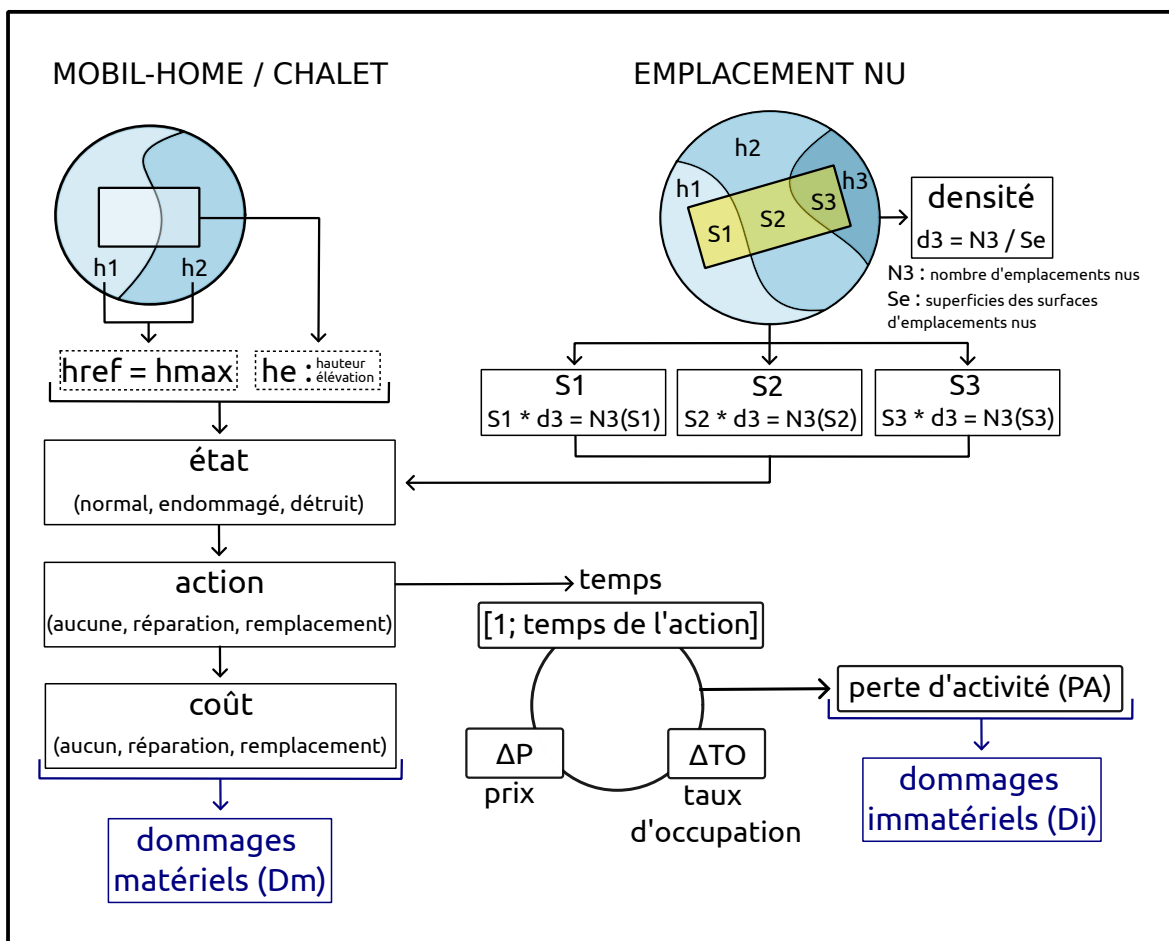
MOBIL-HOME / CHALET

h1 h2

href = hmax

he : hauteur élévation

EMPLACEMENT NU

h2
h1
h3
S1 S2 S3

densité
d3 = N3 / Se

N3 : nombre d'emplacements nus
Se : superficies des surfaces d'emplacements nus

S1
S1 * d3 = N3(S1)

S2
S2 * d3 = N3(S2)

S3
S3 * d3 = N3(S3)

état
(normal, endommagé, détruit)

action
(aucune, réparation, remplacement)

temps

[1; temps de l'action]

coût
(aucun, réparation, remplacement)

perte d'activité (PA)

ΔP
prix

ΔTO
taux d'occupation

dommages matériels (Dm)

dommages immatériels (Di)